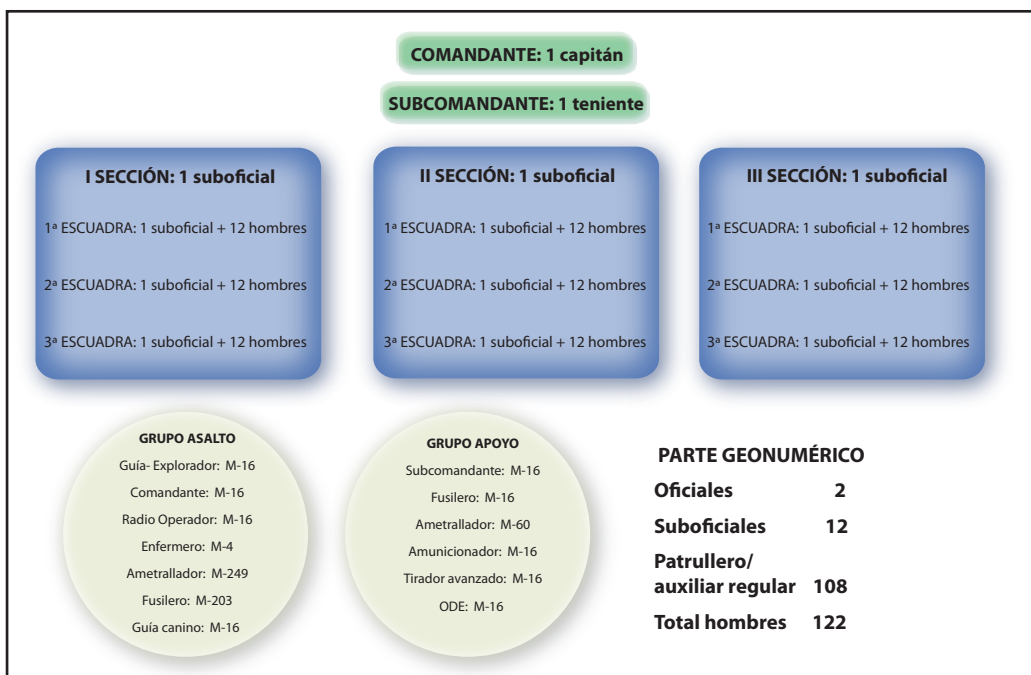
COMANDANTE: 1 capitán

SUBCOMANDANTE: 1 teniente

I SECCIÓN: 1 suboficial

1ª ESCUADRA: 1 suboficial + 12 hombres

2ª ESCUADRA: 1 suboficial + 12 hombres

3ª ESCUADRA: 1 suboficial + 12 hombres

II SECCIÓN: 1 suboficial

1ª ESCUADRA: 1 suboficial + 12 hombres

2ª ESCUADRA: 1 suboficial + 12 hombres

3ª ESCUADRA: 1 suboficial + 12 hombres

III SECCIÓN: 1 suboficial

1ª ESCUADRA: 1 suboficial + 12 hombres

2ª ESCUADRA: 1 suboficial + 12 hombres

3ª ESCUADRA: 1 suboficial + 12 hombres

GRUPO ASALTO
Guía- Explorador: M-16
Comandante: M-16
Radio Operador: M-16
Enfermero: M-4
Ametrallador: M-249
Fusilero: M-203
Guía canino: M-16

GRUPO APOYO
Subcomandante: M-16
Fusilero: M-16
Ametrallador: M-60
Amunicionador: M-16
Tirador avanzado: M-16
ODE: M-16

PARTE GEONUMÉRICO
| Oficiales | 2 |
|---|---|
| Suboficiales | 12 |
| Patrullero/ auxiliar regular | 108 |
| Total hombres | 122 |